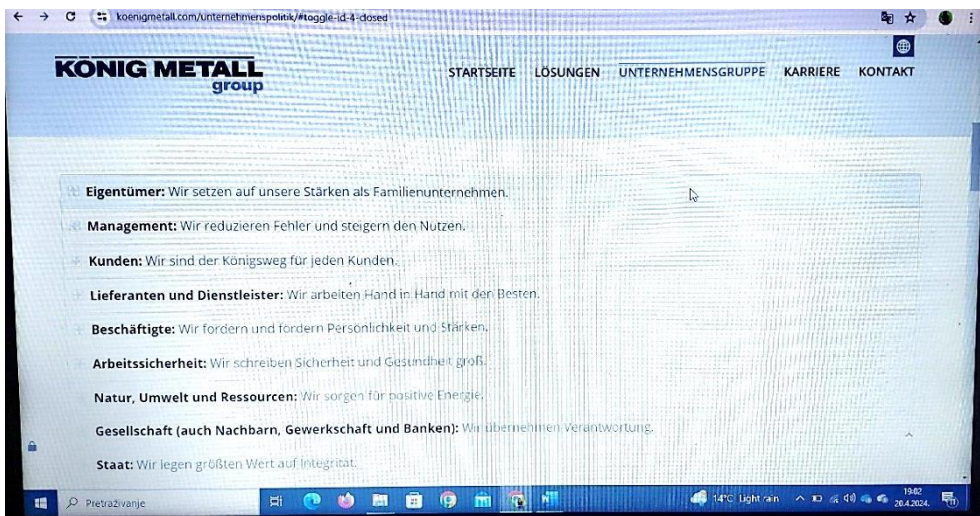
koenigmetall.com/unternehmenspolitik/#toggle-id-4-closed

KÖNIG METALL group

STARTSEITE LÖSUNGEN UNTERNEHMENSGRUPPE KARRIERE KONTAKT

Eigentümer: Wir setzen auf unsere Stärken als Familienunternehmen.

Management: Wir reduzieren Fehler und steigern den Nutzen.

Kunden: Wir sind der Königsweg für jeden Kunden.

Lieferanten und Dienstleister: Wir arbeiten Hand in Hand mit den Besten.

Beschäftigte: Wir fordern und fördern Persönlichkeit und Stärken.

Arbeitssicherheit: Wir schreiben Sicherheit und Gesundheit groß.

Natur, Umwelt und Ressourcen: Wir sorgen für positive Energie.

Gesellschaft (auch Nachbarn, Gewerkschaft und Banken): Wir übernehmen Verantwortung.

Staat: Wir legen größten Wert auf Integrität.

Pretraživanje

14°C Light rain

19:02
20.4.2024.